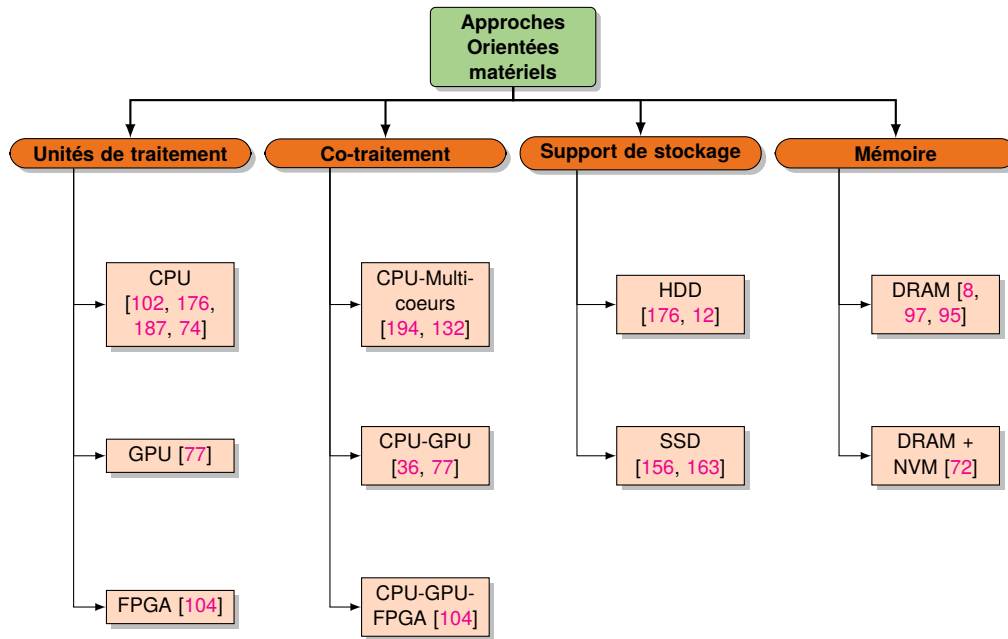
Approches Orientées matériels

Unités de traitement

CPU [102, 176, 187, 74]

GPU [77]

FPGA [104]

Co-traitement

CPU-Multicoeurs [194, 132]

CPU-GPU [36, 77]

CPU-GPU-FPGA [104]

Support de stockage

HDD [176, 12]

SSD [156, 163]

Mémoire

DRAM [8, 97, 95]

DRAM + NVM [72]